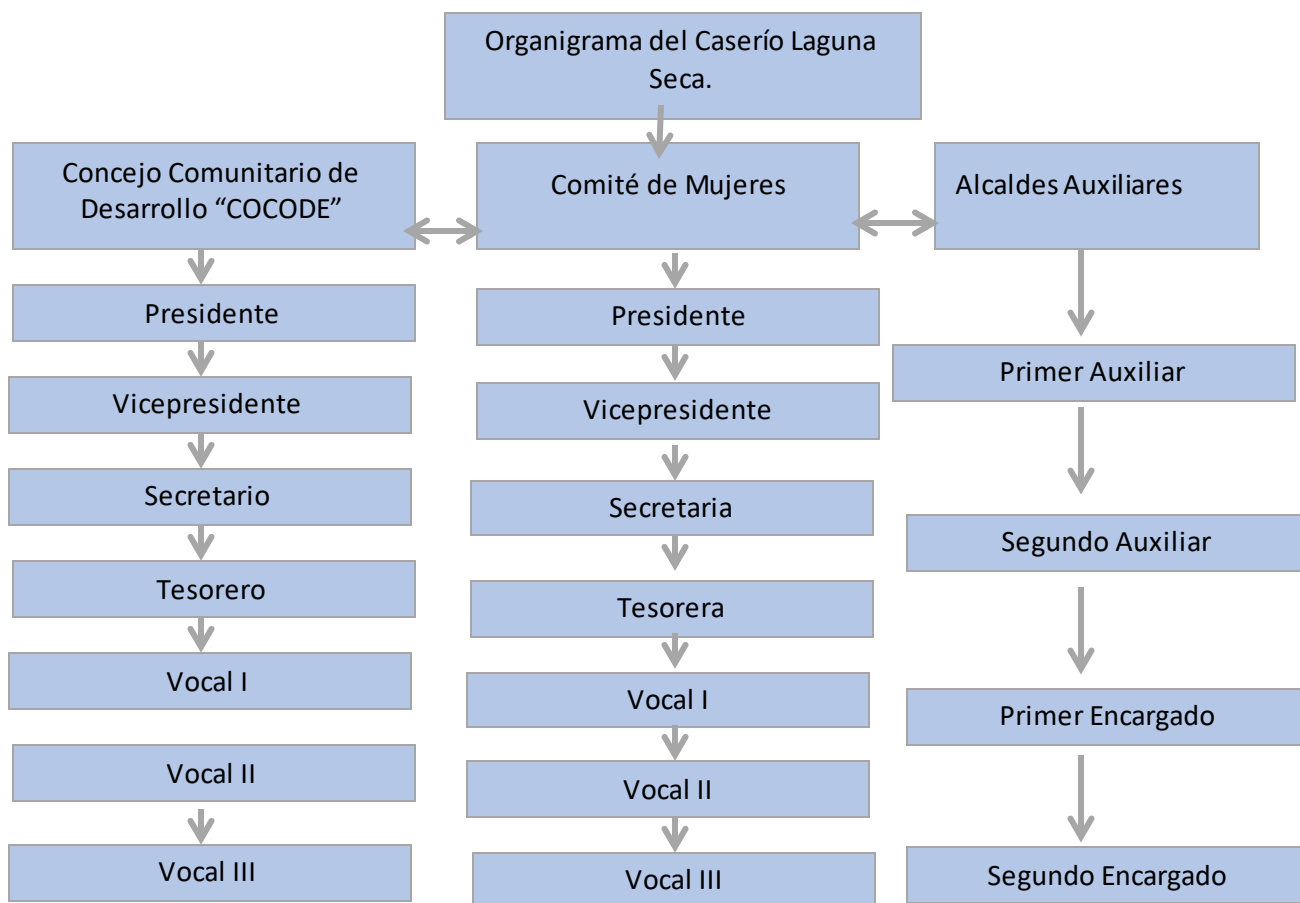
Organigrama del Caserío Laguna Seca.

Concejo Comunitario de Desarrollo “COCODE”

Presidente

Vicepresidente

Secretario

Tesorero

Vocal I

Vocal II

Vocal III

Comité de Mujeres

Presidente

Vicepresidente

Secretaria

Tesorera

Vocal I

Vocal II

Vocal III

Alcaldes Auxiliares

Primer Auxiliar

Segundo Auxiliar

Primer Encargado

Segundo Encargado